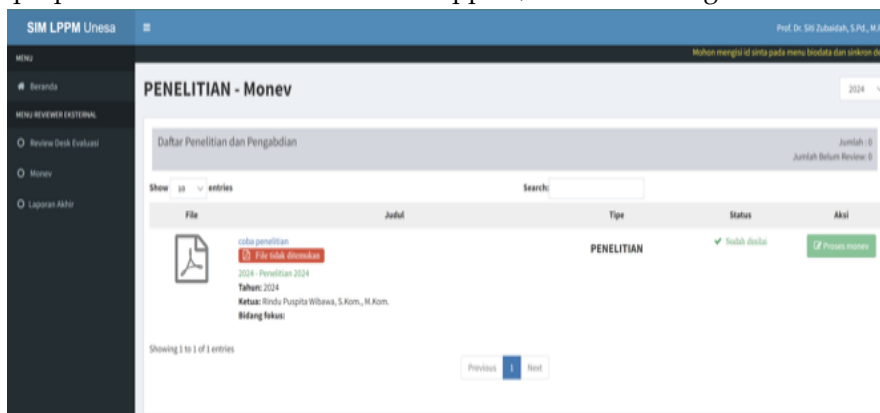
SIM LPPM Unesa

Prof. Dr. Siti Zubaidah, S.Pd., M.

Mohon mengisi id sinta pada menu biodata dan sinkron d

MENU

Beranda

MENU REVIEWER EKSTERNAL

Review Desk Evaluasi

Monev

Laporan Akhir

PENELITIAN - Monev

2024

Daftar Penelitian dan Pengabdian

Jumlah : 0
Jumlah Belum Review: 0

Show 10 entries

Search:

| File | Judul | Tipe | Status | Aksi |
|---|---|---|---|---|
| | coba penelitian File tidak ditemukan 2024 - Penelitian 2024 Tahun: 2024 Ketua: Rindu Puspita Wibawa, S.Kom., M.Kom. Bidang fokus: | PENELITIAN | Sudah dinilai | Proses monev |

Showing 1 to 1 of 1 entries

Previous 1 Next